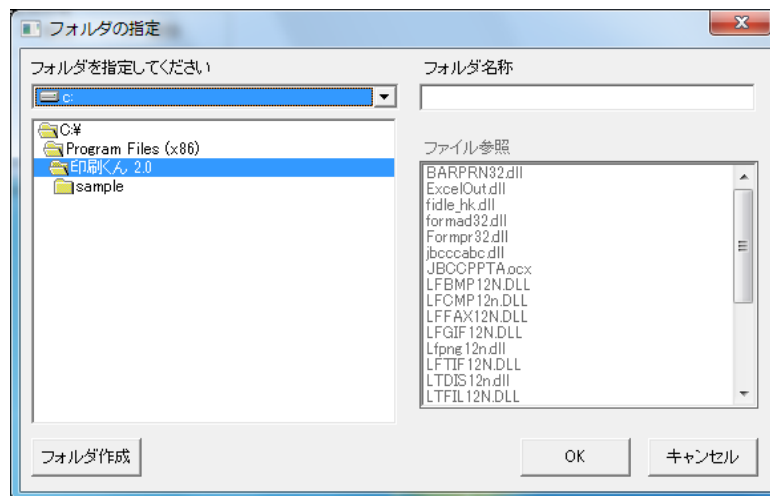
フォルダの指定

フォルダを指定してください

c:

C:¥
Program Files (x86)
印刷くん 2.0
sample

フォルダ名称

ファイル参照

BARPRN32.dll
ExcelOut.dll
fidle_hk.dll
formad32.dll
Formpr32.dll
jbcccabc.dll
JBCCPPTA.ocx
LFBMP12N.DLL
LFCMP12n.DLL
LFFAX12N.DLL
LFGIF12N.DLL
Lfpng12n.dll
LFTIF12N.DLL
LTDIS12n.dll
LTFIL12N.DLL

フォルダ作成

OK

キャンセル